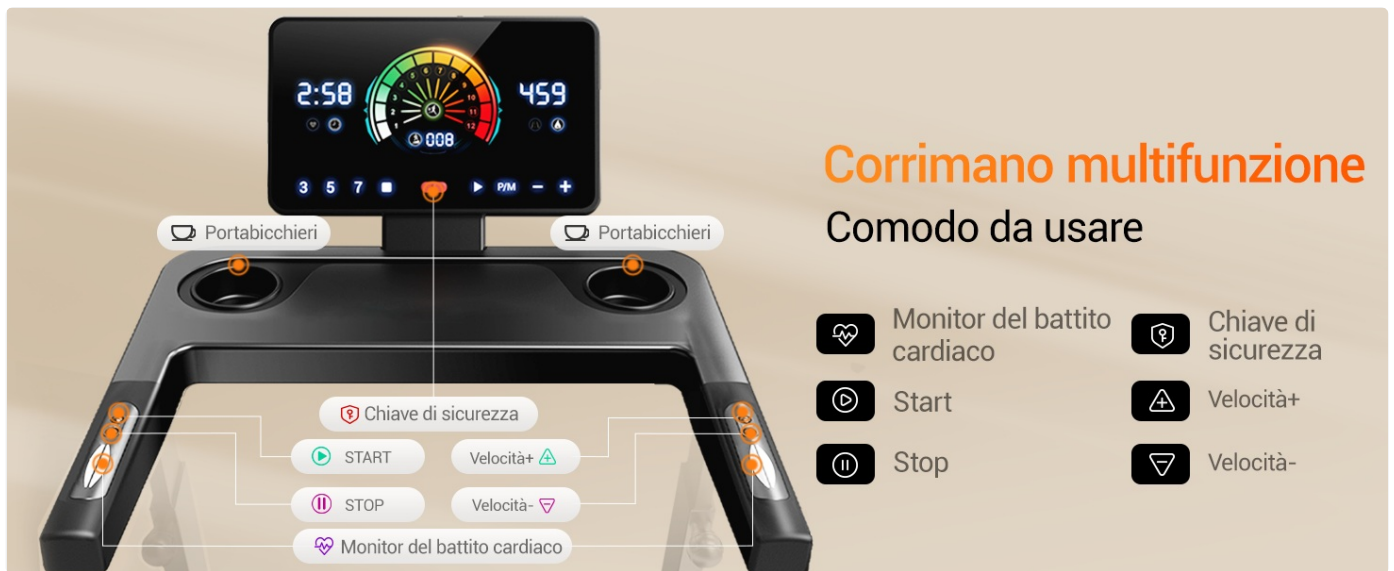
2:58

459

008

3 5 7 ■ ▶ P/M − +

Portabicchieri

Portabicchieri

Chiave di sicurezza

START

Velocità+

STOP

Velocità-

Monitor del battito cardiaco

Corrimano multifunzione

Comodo da usare

Monitor del battito cardiaco

Chiave di sicurezza

Start

Velocità+

Stop

Velocità-